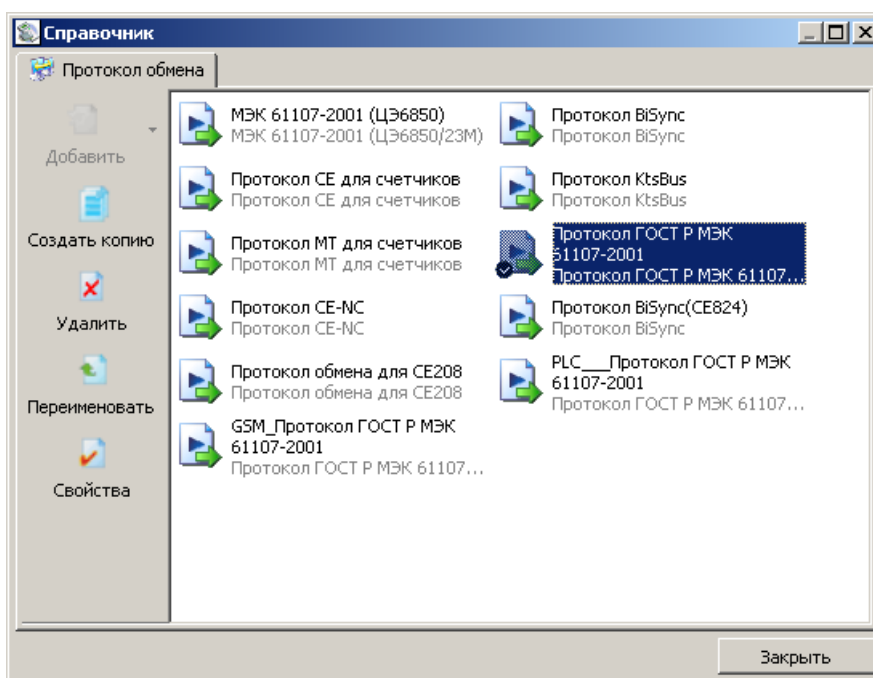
Справочник

Протокол обмена

Добавить

Создать копию

Удалить

Переименовать

Свойства

МЭК 61107-2001 (ЦЭ6850)
МЭК 61107-2001 (ЦЭ6850/23М)

Протокол СЕ для счетчиков
Протокол СЕ для счетчиков

Протокол МТ для счетчиков
Протокол МТ для счетчиков

Протокол CE-NC
Протокол CE-NC

Протокол обмена для CE208
Протокол обмена для CE208

GSM_Протокол ГОСТ Р МЭК 61107-2001
Протокол ГОСТ Р МЭК 61107...

Протокол BiSync
Протокол BiSync

Протокол KtsBus
Протокол KtsBus

Протокол ГОСТ Р МЭК 61107-2001
Протокол ГОСТ Р МЭК 61107...

Протокол BiSync(CE824)
Протокол BiSync

PLC___Протокол ГОСТ Р МЭК 61107-2001
Протокол ГОСТ Р МЭК 61107...

Закрыть